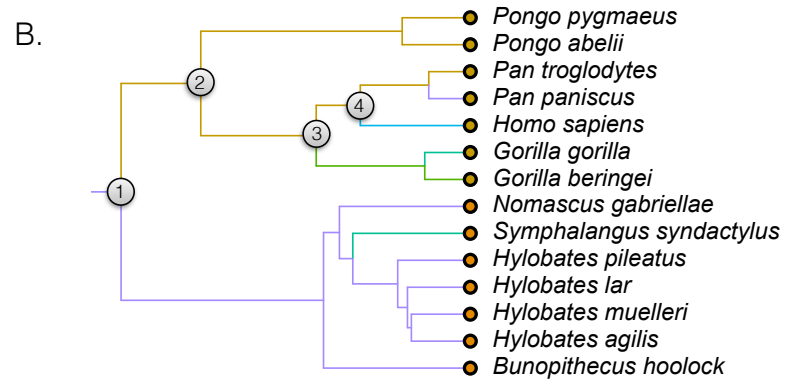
B.

Pongo pygmaeus
Pongo abelii
Pan troglodytes
Pan paniscus
Homo sapiens
Gorilla gorilla
Gorilla beringei
Nomascus gabriellae
Symphalangus syndactylus
Hylobates pileatus
Hylobates lar
Hylobates muelleri
Hylobates agilis
Bunopithecus hoolock

1
2
3
4